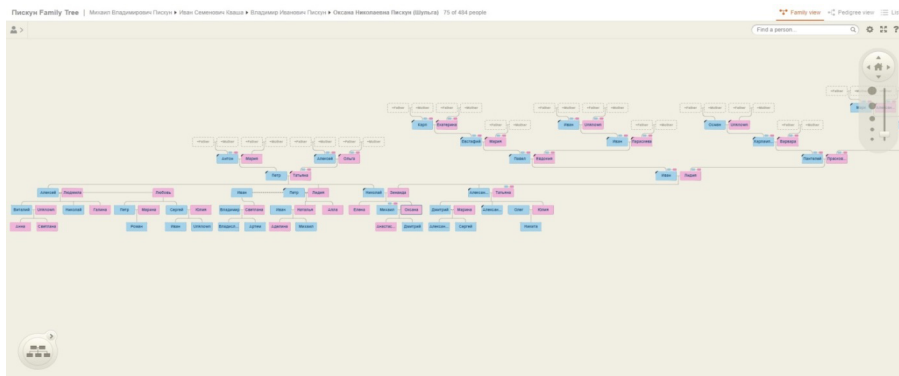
Пискун Family Tree | Михаил Владимирович Пискун ▸ Иван Семенович Кваша ▸ Владимир Иванович Пискун ▸ Оксана Николаевна Пискун (Шульга) 75 of 484 people

Family view Pedigree view List

Find a person...

Карп Екатерина
Иван Олександр
Степан Олександр
Евстафий Мария
Иван Параскева
Карпеан... Варвара
Антон Мария
Алексей Ольга
Павел Евдокия
Пантелей Прасковь...
Петр Татьяна
Иван Лидия
Алексей Людмила Любовь
Иван Петр Лидия
Николай Зинаида
Олексан... Татьяна
Виталий Олександр Николай Галина Петр Марина Сергей Юлия
Владимир Светлана Иван Наталья Алла
Елена Михаил Оксана
Дмитрий Марина Олексан... Олег Юлия
Алина Светлана
Роман
Иван Олександ
Владисл... Арина
Дарина Михаил
Олексан... Дмитрий
Олексан... Сергей
Никита